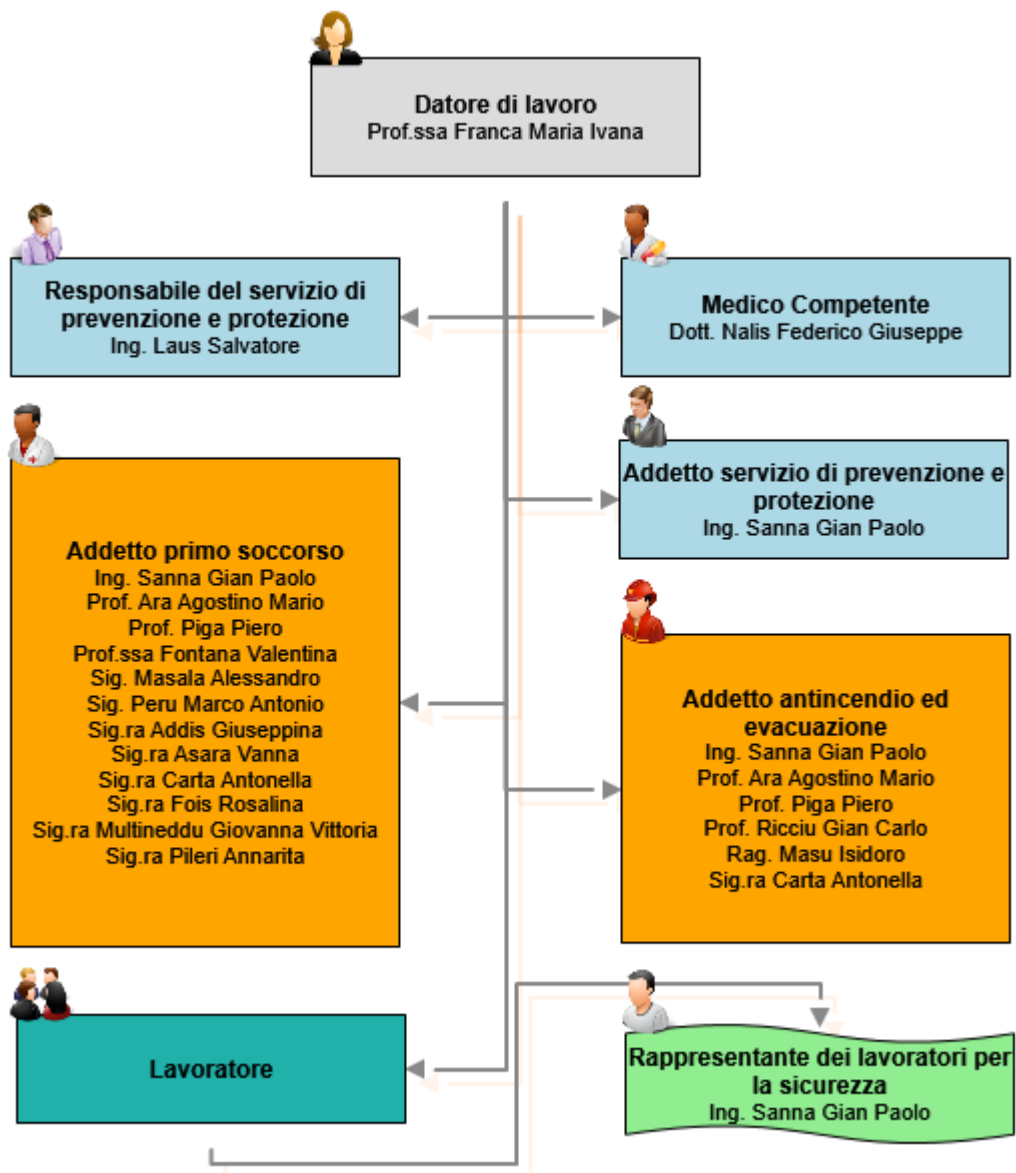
Datore di lavoro
Prof.ssa Franca Maria Ivana

Responsabile del servizio di prevenzione e protezione
Ing. Laus Salvatore

Medico Competente
Dott. Nalis Federico Giuseppe

Addetto servizio di prevenzione e protezione
Ing. Sanna Gian Paolo

Addetto primo soccorso
Ing. Sanna Gian Paolo
Prof. Ara Agostino Mario
Prof. Piga Piero
Prof.ssa Fontana Valentina
Sig. Masala Alessandro
Sig. Peru Marco Antonio
Sig.ra Addis Giuseppina
Sig.ra Asara Vanna
Sig.ra Carta Antonella
Sig.ra Fois Rosalina
Sig.ra Multineddu Giovanna Vittoria
Sig.ra Pileri Annarita

Addetto antincendio ed evacuazione
Ing. Sanna Gian Paolo
Prof. Ara Agostino Mario
Prof. Piga Piero
Prof. Ricciu Gian Carlo
Rag. Masu Isidoro
Sig.ra Carta Antonella

Lavoratore

Rappresentante dei lavoratori per la sicurezza
Ing. Sanna Gian Paolo